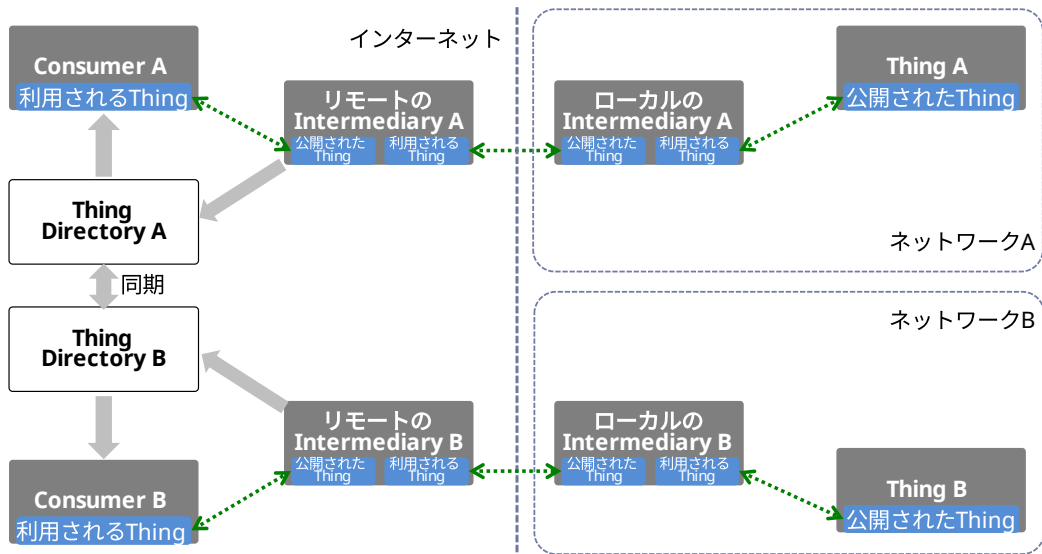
インターネット

Consumer A
利用されるThing

リモートの
Intermediary A
公開された Thing
利用される Thing

ローカルの
Intermediary A
公開された Thing
利用される Thing

Thing A
公開されたThing

Thing
Directory A

ネットワークA

同期

Thing
Directory B

ネットワークB

リモートの
Intermediary B
公開された Thing
利用される Thing

ローカルの
Intermediary B
公開された Thing
利用される Thing

Consumer B
利用されるThing

Thing B
公開されたThing